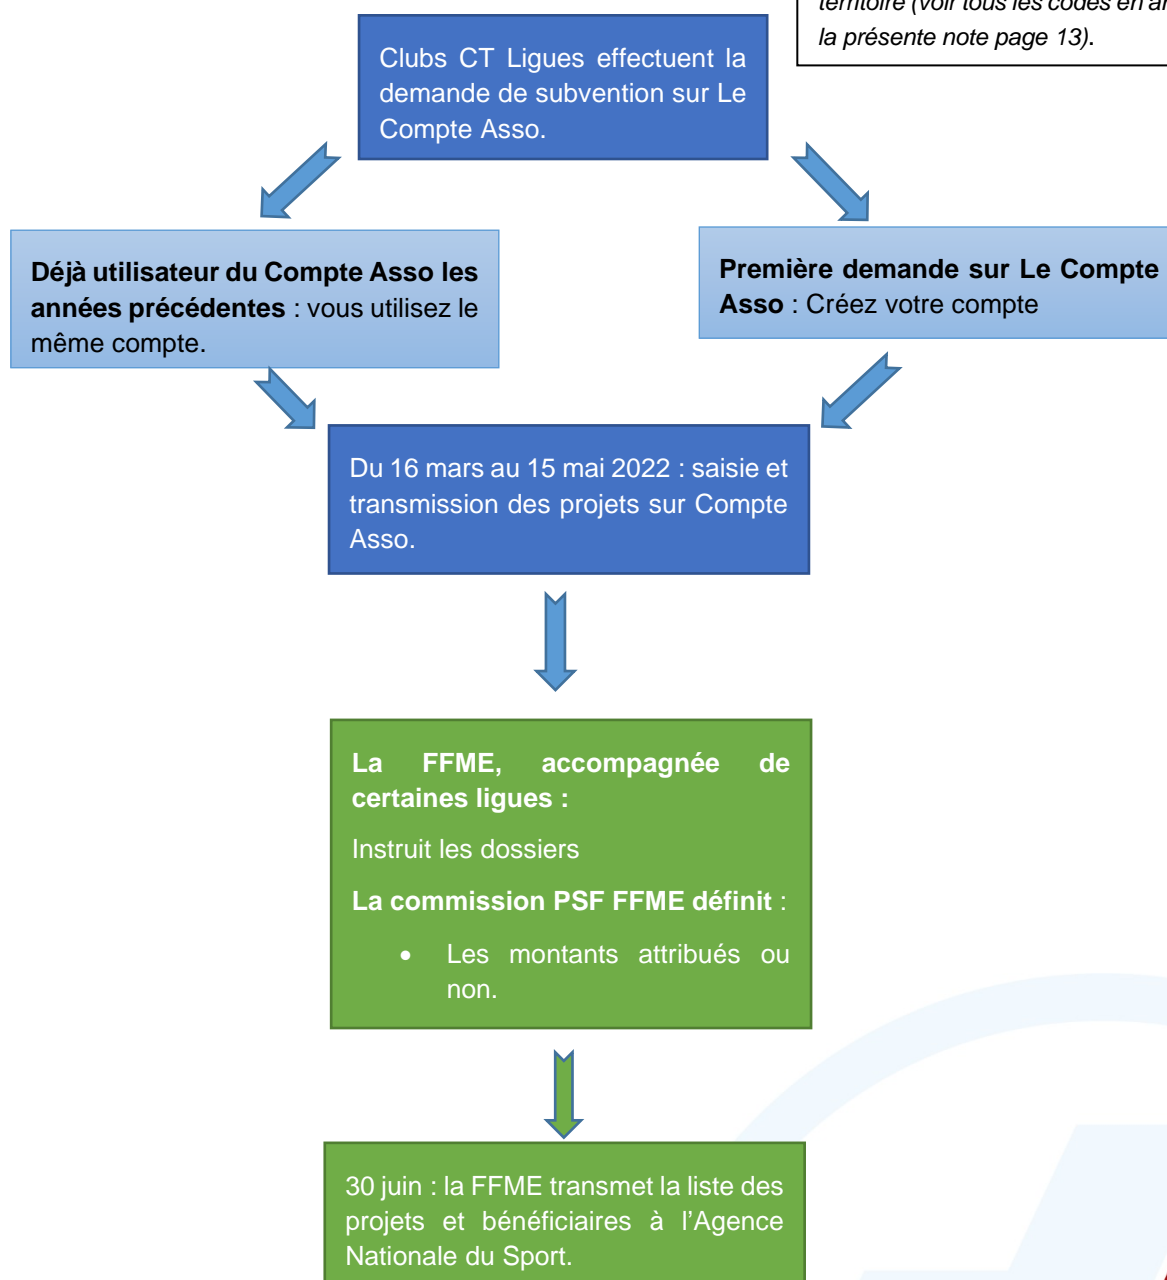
territoire (voir tous les codes en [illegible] la présente note page 13).

Clubs CT Ligues effectuent la demande de subvention sur Le Compte Asso.

Déjà utilisateur du Compte Asso les années précédentes : vous utilisez le même compte.

Première demande sur Le Compte Asso : Créez votre compte

Du 16 mars au 15 mai 2022 : saisie et transmission des projets sur Compte Asso.

La FFME, accompagnée de certaines ligues :

Instruit les dossiers

La commission PSF FFME définit :

- Les montants attribués ou non.

30 juin : la FFME transmet la liste des projets et bénéficiaires à l'Agence Nationale du Sport.